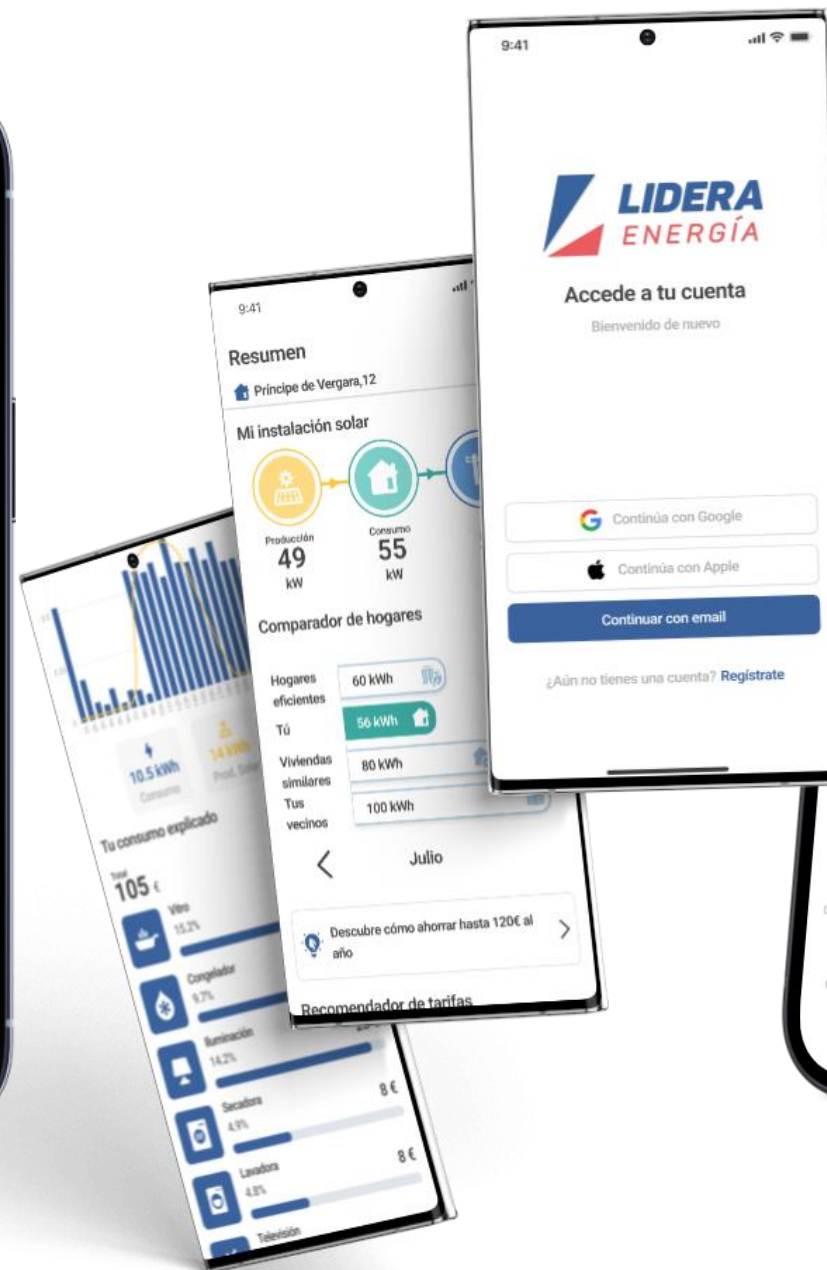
9:41

LIDERA
ENERGÍA

Accede a tu cuenta

Bienvenido de nuevo

Continúa con Google

Continúa con Apple

Continuar con email

¿Aún no tienes una cuenta? Regístrate

9:41

Resumen

Príncipe de Vergara,12

Mi instalación solar

Producción
49
kW

Consumo
55
kW

Comparador de hogares

| | |
|---|---|
| Hogares eficientes | 60 kWh |
| Tú | 56 kWh |
| Viviendas similares | 80 kWh |
| Tus vecinos | 100 kWh |

Julio

Descubre cómo ahorrar hasta 120€ al año

Recomendador de tarifas

10.5 kWh
Consumo

14 kWh
Prod. Solar

Tu consumo explicado

Total
105 €

Vitro
15.2%

Congelador
9.7%

Iluminación
14.2%

Secadora
4.9%
8 €

Lavadora
4.8%
8 €

Televisión